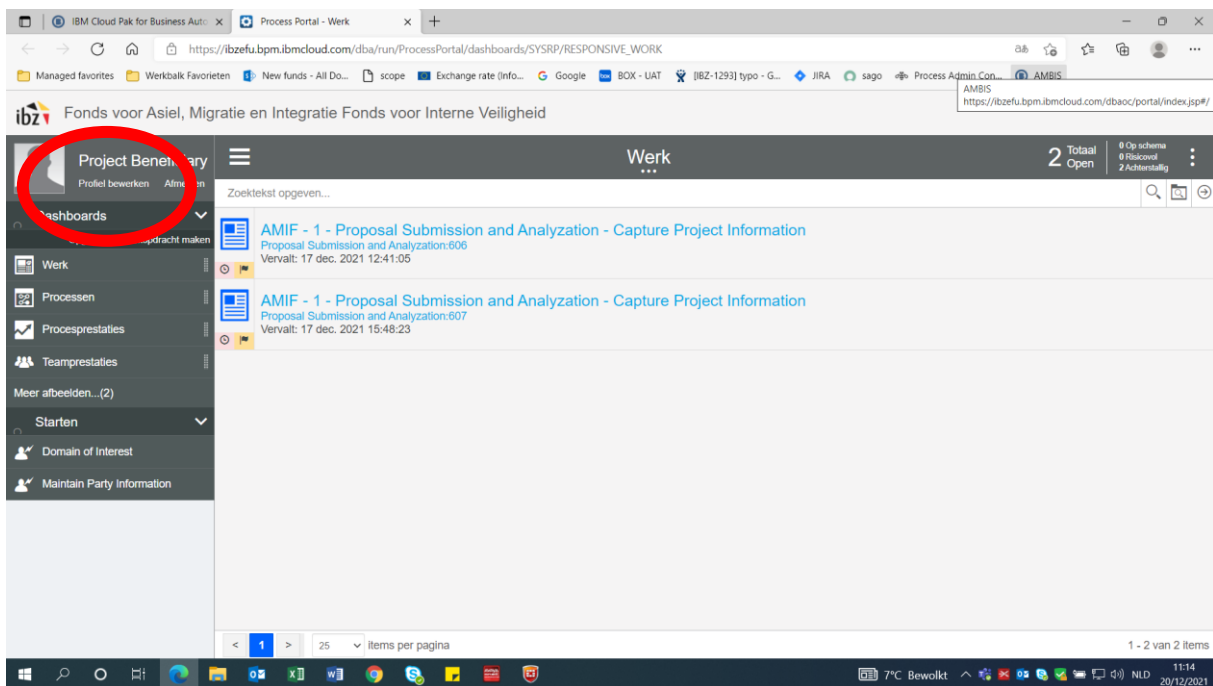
IBM Cloud Pak for Business Auto ×
Process Portal - Werk ×
+

https://ibzefu.bpm.ibmcloud.com/dba/run/ProcessPortal/dashboards/SYSRP/RESPONSIVE_WORK

Managed favorites
Werkbalk Favorieten
New funds - All Do...
scope
Exchange rate (Info...
Google
BOX - UAT
[IBZ-1293] typo - G...
JIRA
sago
Process Admin Con...
AMBIS

AMBIS
https://ibzefu.bpm.ibmcloud.com/dbaoc/portal/index.jsp#/

ibz Fonds voor Asiel, Migratie en Integratie Fonds voor Interne Veiligheid

Project Bene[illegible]iary
Profiel bewerken Afm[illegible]en

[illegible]ashboards
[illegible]pdracht maken

Werk
Processen
Procesprestaties
Teamprestaties
Meer afbeelden...(2)

Starten
Domain of Interest
Maintain Party Information

Werk
2 Totaal Open
0 Op schema
0 Risicovol
2 Achterstallig

Zoektekst opgeven...

AMIF - 1 - Proposal Submission and Analyzation - Capture Project Information
Proposal Submission and Analyzation:606
Vervalt: 17 dec. 2021 12:41:05

AMIF - 1 - Proposal Submission and Analyzation - Capture Project Information
Proposal Submission and Analyzation:607
Vervalt: 17 dec. 2021 15:48:23

< 1 > 25 items per pagina
1 - 2 van 2 items

7°C Bewolkt
NLD
11:14
20/12/2021